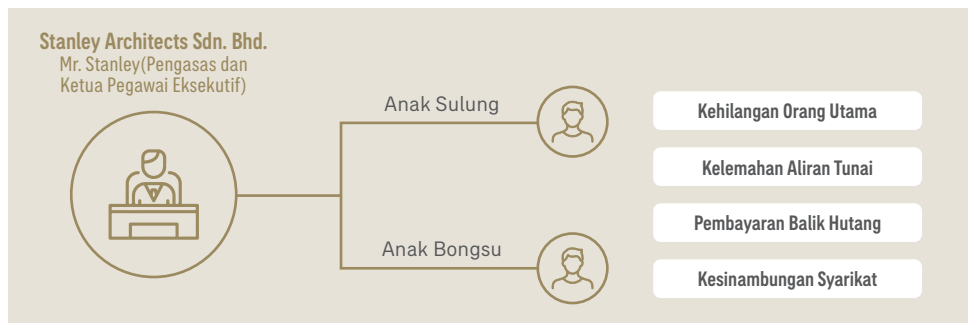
Stanley Architects Sdn. Bhd.
Mr. Stanley(Pengasas dan Ketua Pegawai Eksekutif)

Anak Sulung

Anak Bongsu

Kehilangan Orang Utama

Kelemahan Aliran Tunai

Pembayaran Balik Hutang

Kesinambungan Syarikat